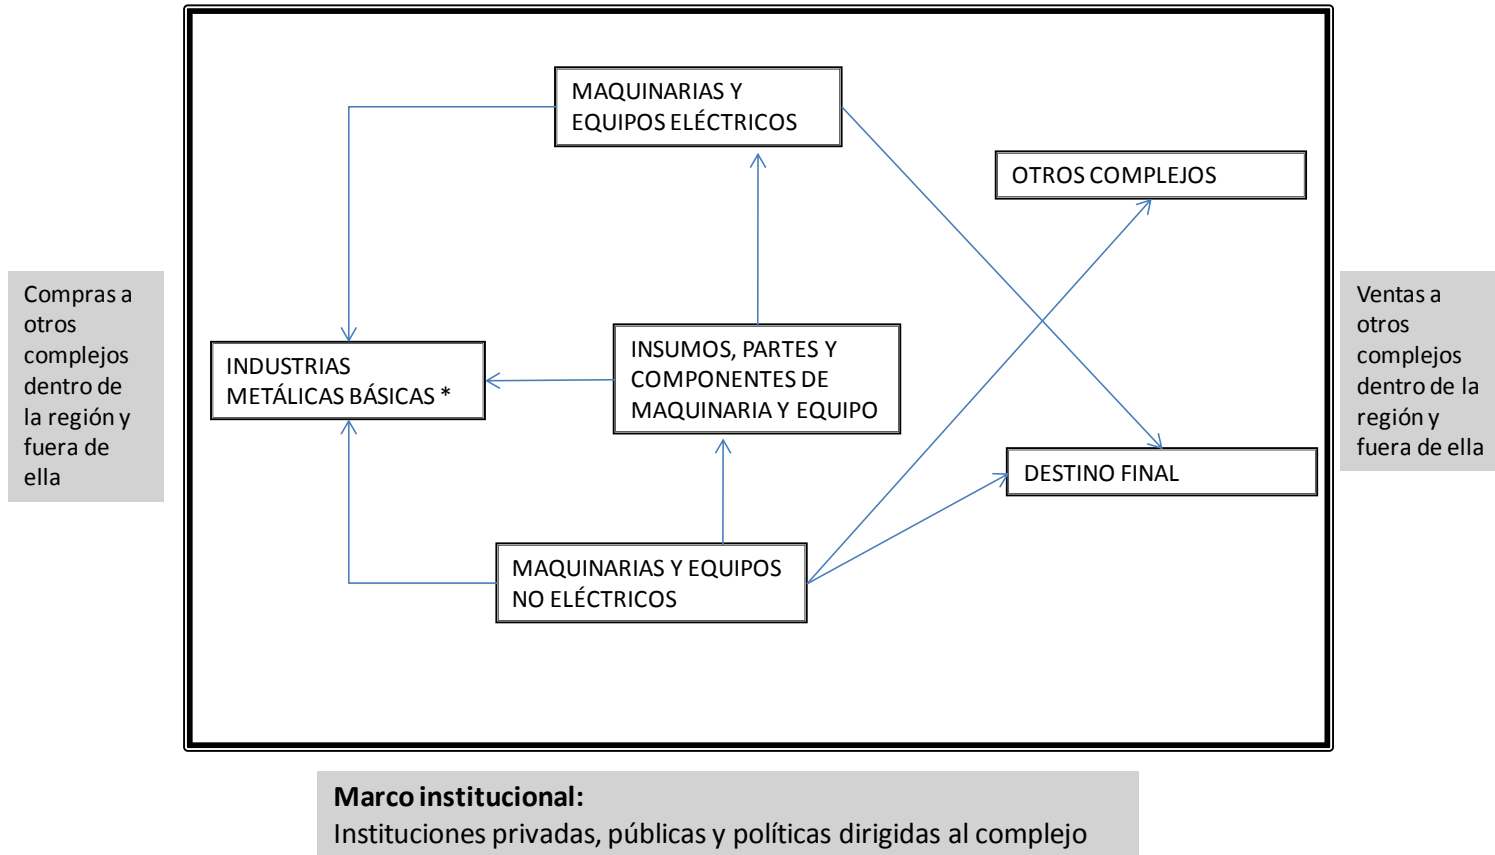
Compras a otros complejos dentro de la región y fuera de ella

MAQUINARIAS Y EQUIPOS ELÉCTRICOS

OTROS COMPLEJOS

INDUSTRIAS METÁLICAS BÁSICAS *

INSUMOS, PARTES Y COMPONENTES DE MAQUINARIA Y EQUIPO

DESTINO FINAL

MAQUINARIAS Y EQUIPOS NO ELÉCTRICOS

Ventas a otros complejos dentro de la región y fuera de ella

**Marco institucional:**
Instituciones privadas, públicas y políticas dirigidas al complejo